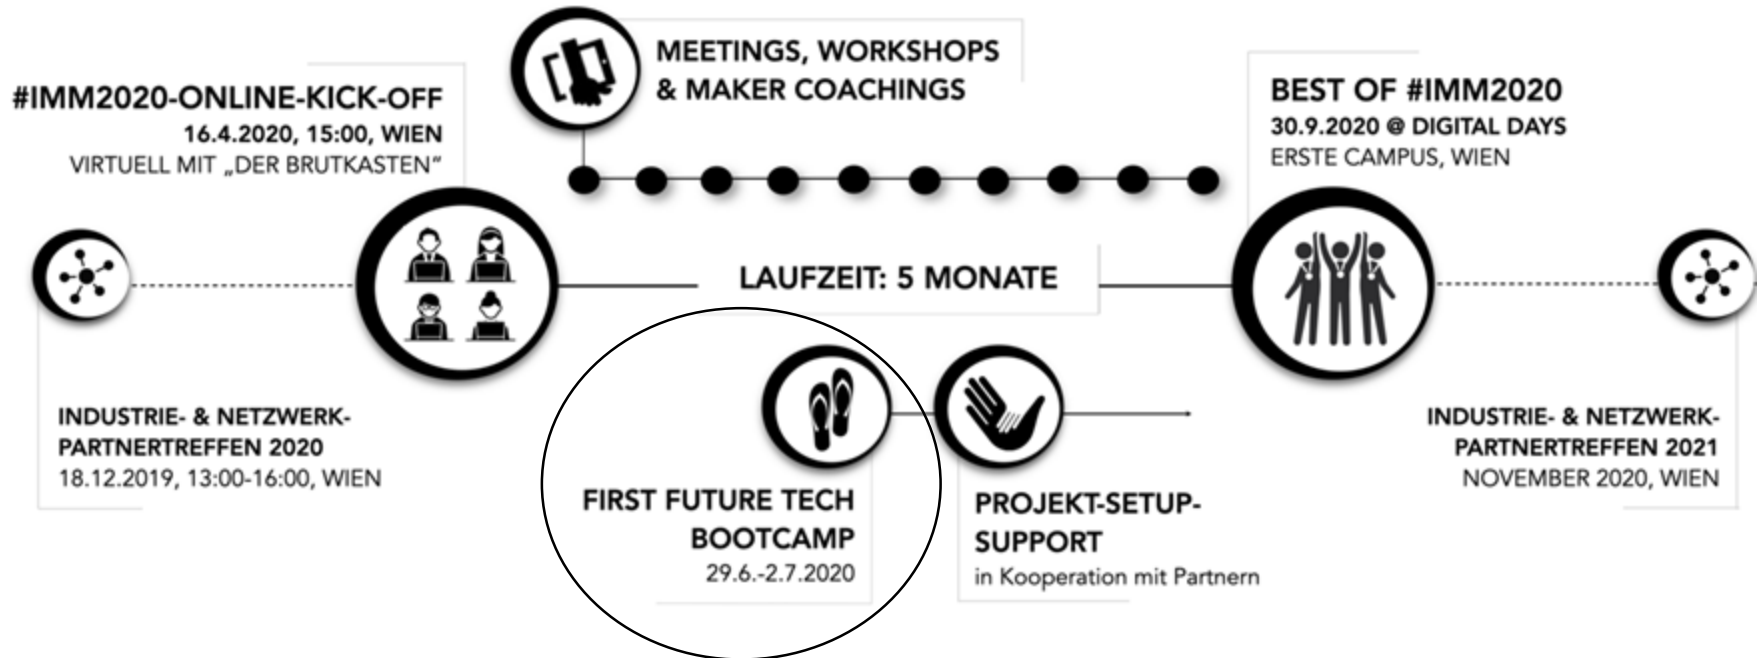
#IMM2020-ONLINE-KICK-OFF
16.4.2020, 15:00, WIEN
VIRTUELL MIT „DER BRUTKASTEN"

MEETINGS, WORKSHOPS
& MAKER COACHINGS

BEST OF #IMM2020
30.9.2020 @ DIGITAL DAYS
ERSTE CAMPUS, WIEN

LAUFZEIT: 5 MONATE

INDUSTRIE- & NETZWERK-PARTNERTREFFEN 2020
18.12.2019, 13:00-16:00, WIEN

FIRST FUTURE TECH BOOTCAMP
29.6.-2.7.2020

PROJEKT-SETUP-SUPPORT
in Kooperation mit Partnern

INDUSTRIE- & NETZWERK-PARTNERTREFFEN 2021
NOVEMBER 2020, WIEN